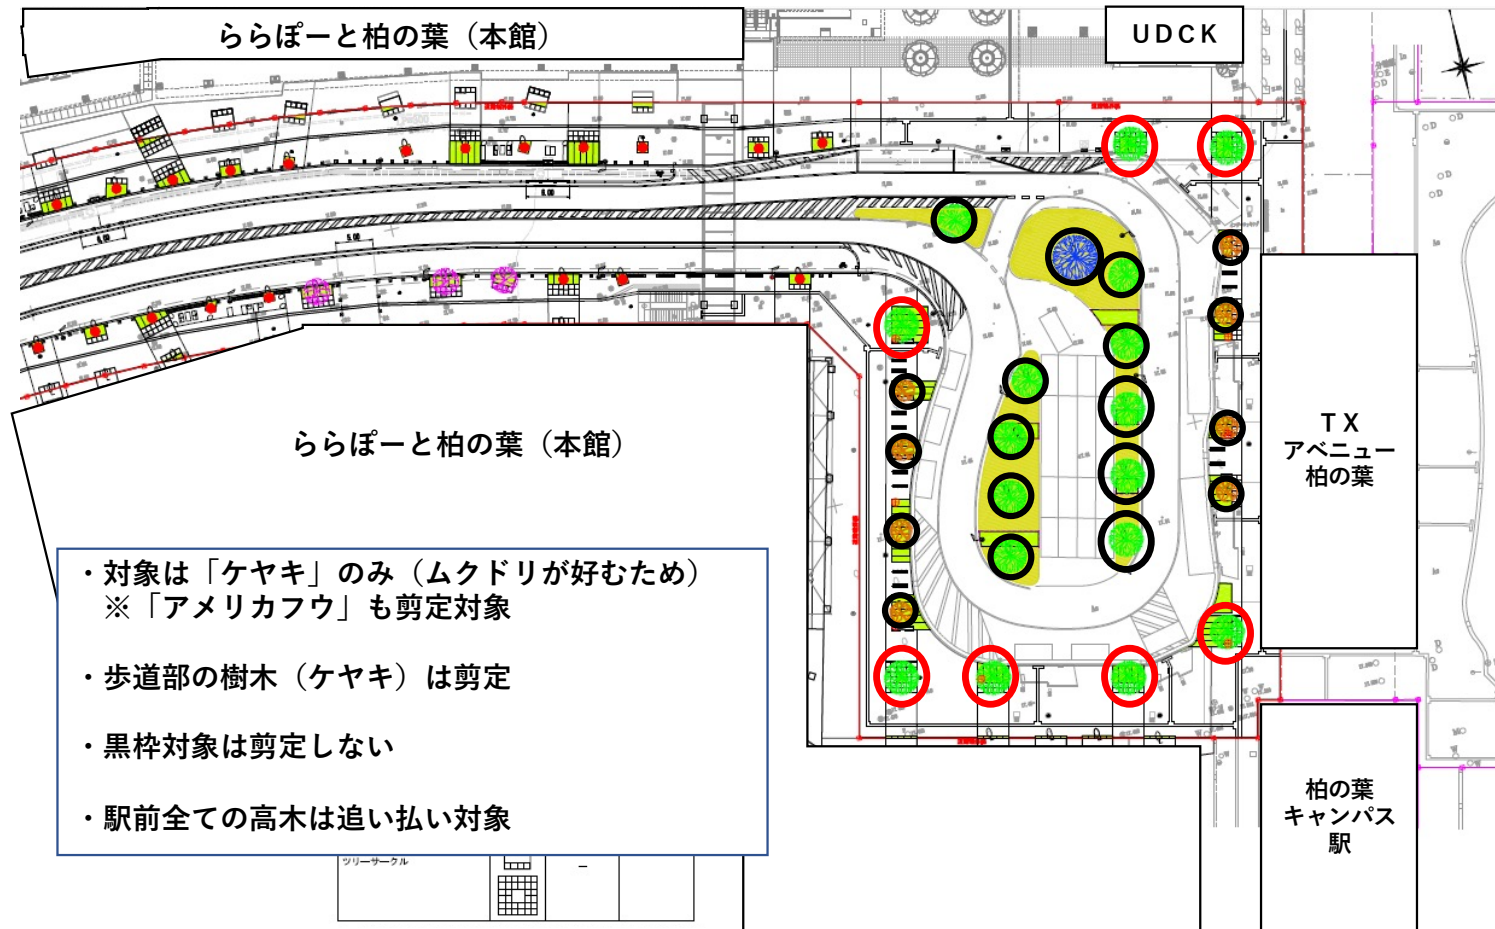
ららぽーと柏の葉（本館）

UDCK

ららぽーと柏の葉（本館）

TX
アベニュー
柏の葉

・対象は「ケヤキ」のみ（ムクドリが好むため）
※「アメリカフウ」も剪定対象

・歩道部の樹木（ケヤキ）は剪定

・黒枠対象は剪定しない

・駅前全ての高木は追い払い対象

柏の葉
キャンパス
駅

ツリーサークル